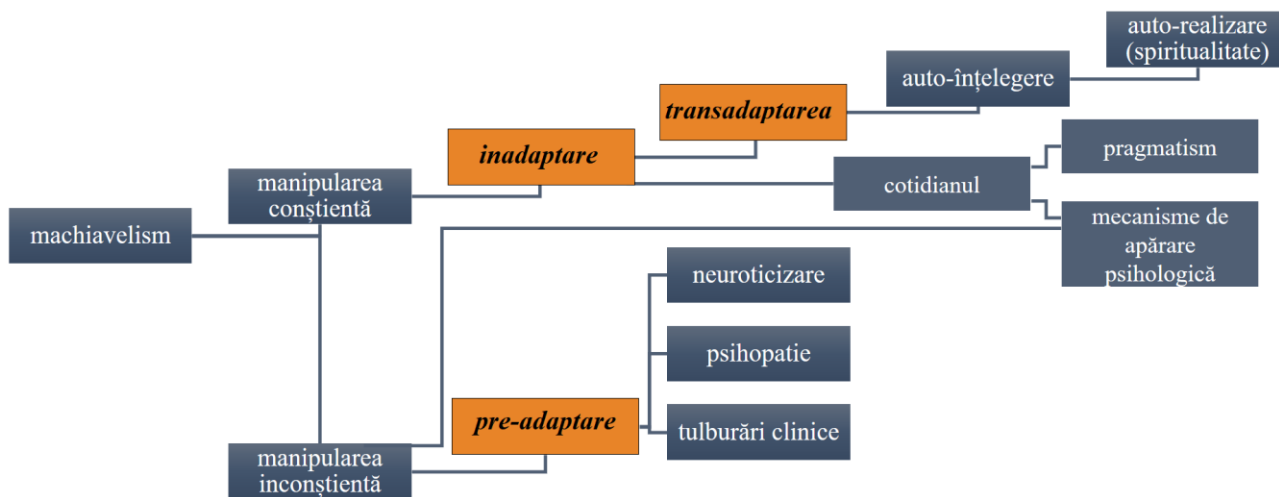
auto-realizare (spiritualitate)

auto-înțelegere

transadaptarea

inadaptare

pragmatism

manipularea conștientă

cotidianul

machiavelism

mecanisme de apărare psihologică

neuroticizare

psihopatie

pre-adaptare

tulburări clinice

manipularea inconștientă